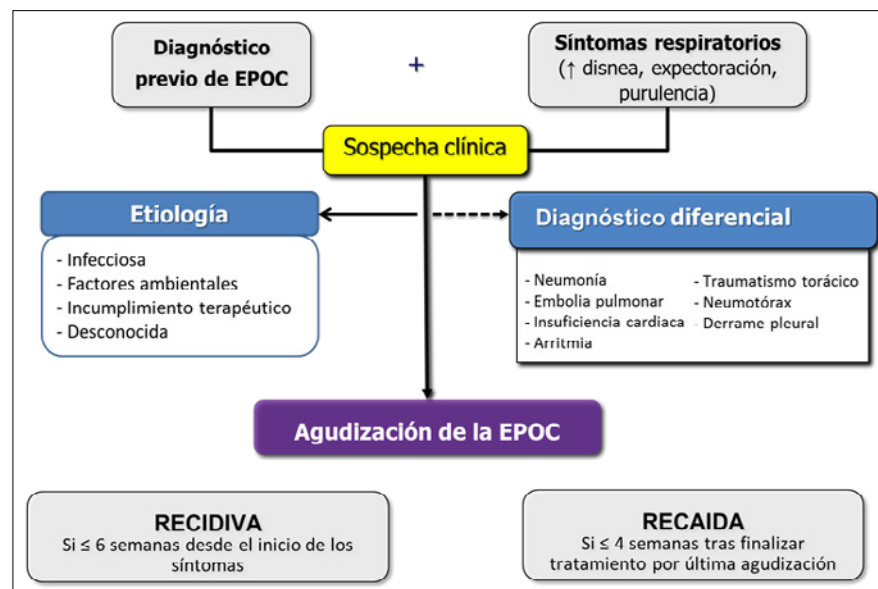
Diagnóstico previo de EPOC

+

Síntomas respiratorios (↑ disnea, expectoración, purulencia)

Sospecha clínica

Etiología

- Infecciosa
- Factores ambientales
- Incumplimiento terapéutico
- Desconocida

Diagnóstico diferencial

- Neumonía
- Embolia pulmonar
- Insuficiencia cardiaca
- Arritmia

- Traumatismo torácico
- Neumotórax
- Derrame pleural

Agudización de la EPOC

RECIDIVA
Si ≤ 6 semanas desde el inicio de los síntomas

RECAIDA
Si ≤ 4 semanas tras finalizar tratamiento por última agudización